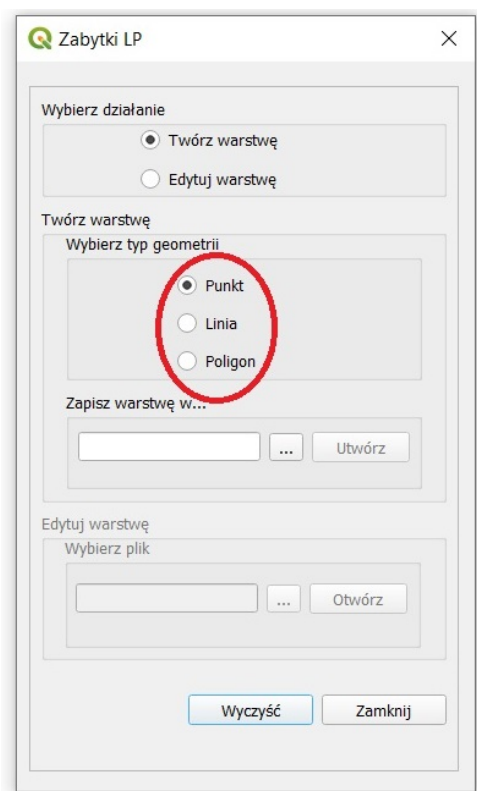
Zabytki LP

Wybierz działanie

Twórz warstwę

Edytuj warstwę

Twórz warstwę

Wybierz typ geometrii

Punkt

Linia

Poligon

Zapisz warstwę w...

...

Utwórz

Edytuj warstwę

Wybierz plik

...

Otwórz

Wyczyść

Zamknij